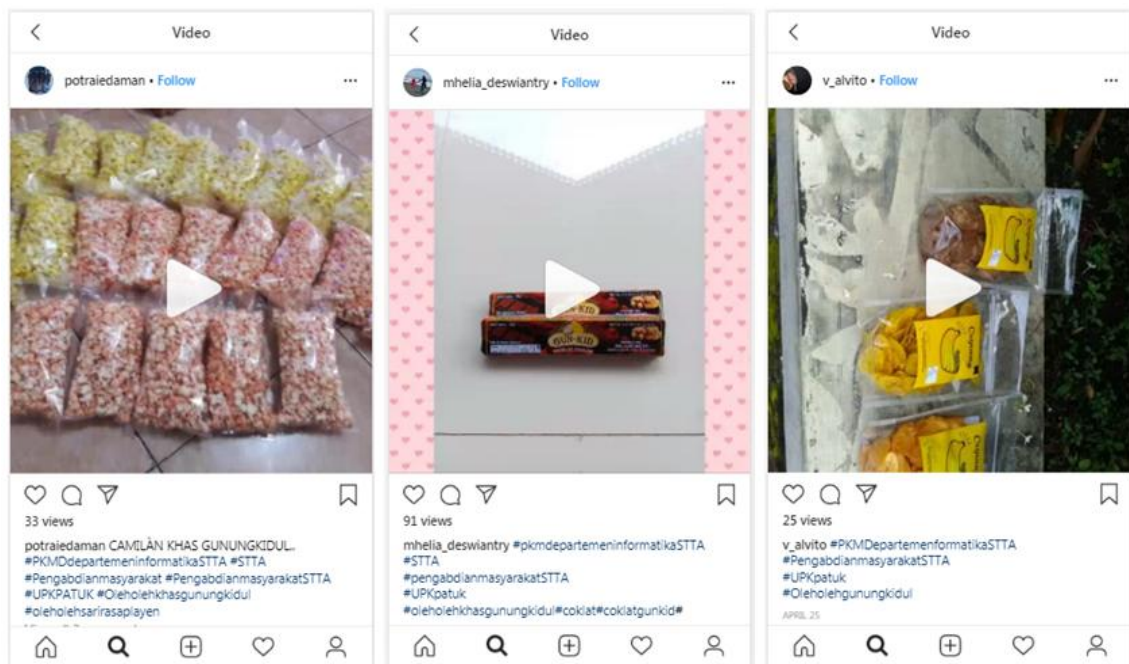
Video

potraiedaman • Follow

33 views

potraiedaman CAMILAN KHAS GUNUNGKIDUL #PKMDdepartemeninformatikaSTTA #STTA #Pengabdianmasyarakat #PengabdianmasyarakatSTTA #UPKPATUK #Oleholehkhasgunungkidul #oleholehsarirasaplayen

Video

mhelia_deswiantry • Follow

91 views

mhelia_deswiantry #pkmdepartemeninformatikaSTTA #STTA #pengabdianmasyarakatSTTA #UPKpatuk #oleholehkhasgunungkidul#coklat#coklatgunkid#

Video

v_alvito • Follow

25 views

v_alvito #PKMDepartemenformatikaSTTA #PengabdianmasyarakatSTTA #UPKpatuk #Oleholehgunungkidul

APRIL 25